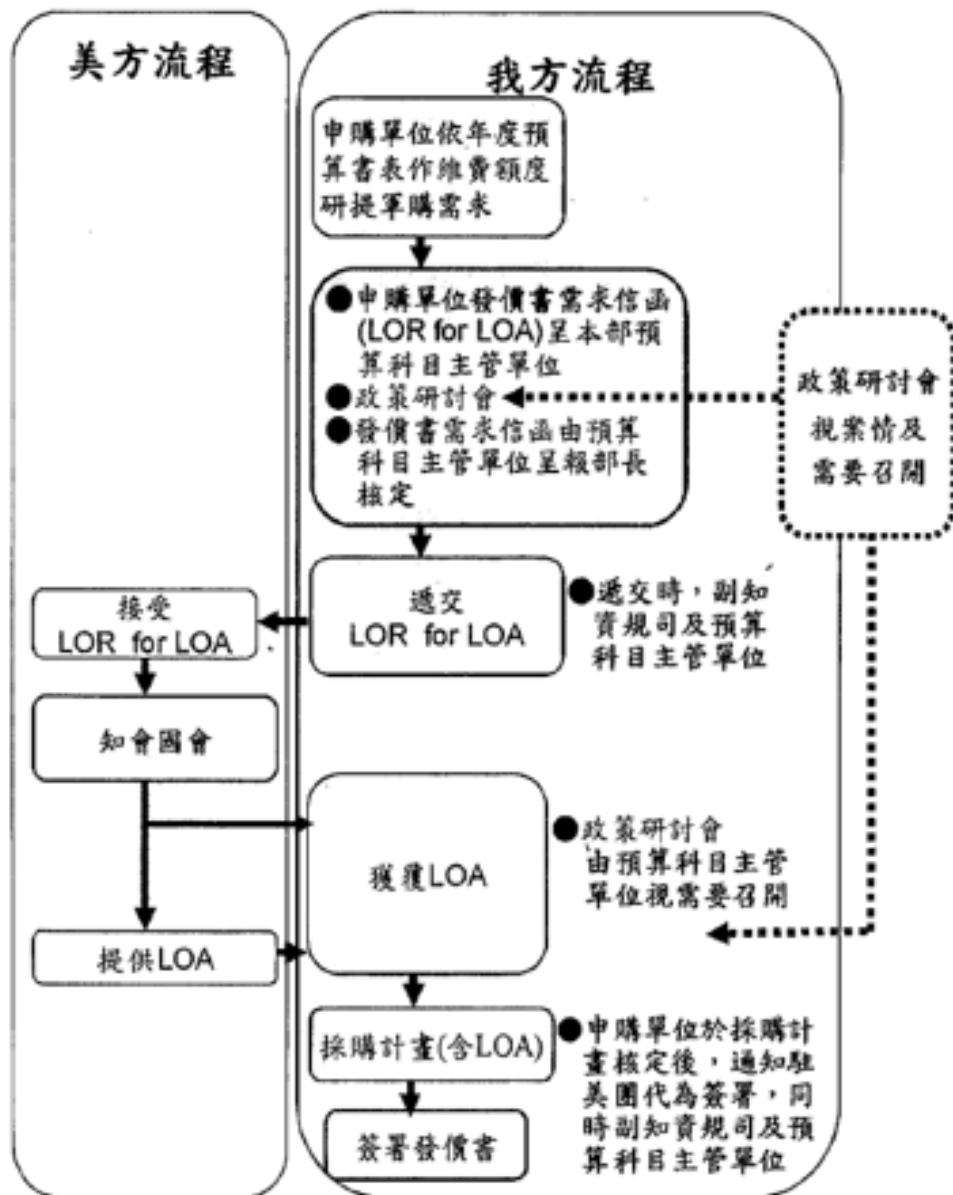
美方流程

我方流程

申購單位依年度預算書表作維費額度研提軍購需求

●申購單位發價書需求信函(LOR for LOA)呈本部預算科目主管單位
●政策研討會
●發價書需求信函由預算科目主管單位呈報部長核定

政策研討會視案情及需要召開

遞交 LOR for LOA

●遞交時，副知資規司及預算科目主管單位

接受 LOR for LOA

知會國會

獲獲LOA

●政策研討會由預算科目主管單位視需要召開

提供LOA

採購計畫(含LOA)

●申購單位於採購計畫核定後，通知駐美團代為簽署，同時副知資規司及預算科目主管單位

簽署發價書